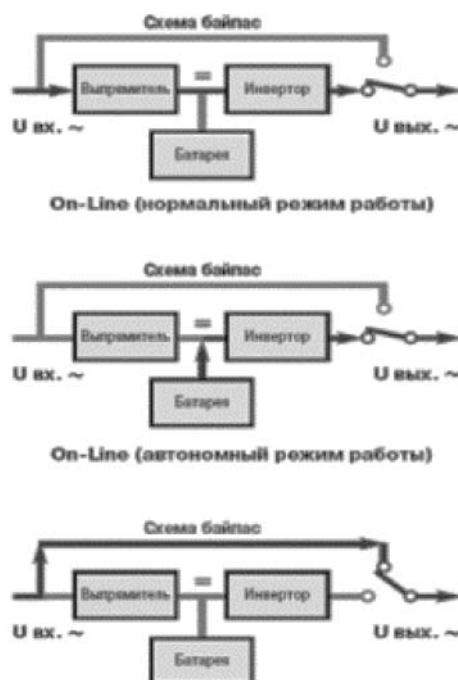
Схема байпас

Выпрямитель

=

Инвертор

U вх. ~

U вых. ~

Батарея

On-Line (нормальный режим работы)

Схема байпас

Выпрямитель

=

Инвертор

U вх. ~

U вых. ~

Батарея

On-Line (автономный режим работы)

Схема байпас

Выпрямитель

=

Инвертор

U вх. ~

U вых. ~

Батарея